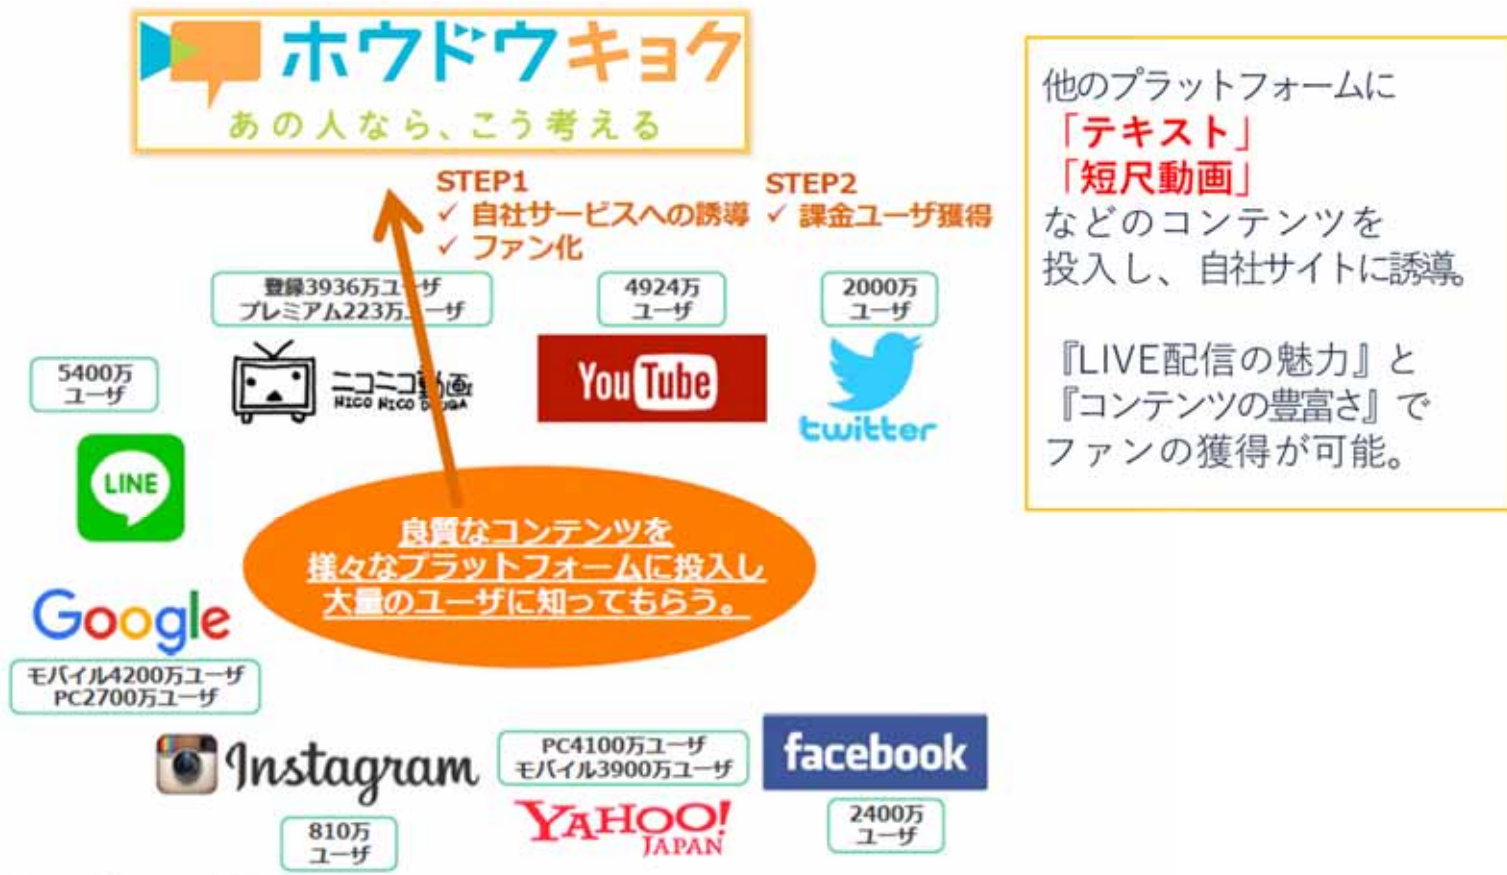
ホウドウキョク
あの人なら、こう考える

STEP1
✓ 自社サービスへの誘導
✓ ファン化

STEP2
✓ 課金ユーザ獲得

登録3936万ユーザ
プレミアム223万ユーザ

4924万
ユーザ

2000万
ユーザ

5400万
ユーザ

ニコニコ動画
NICO NICO DOUGA

YouTube

twitter

LINE

良質なコンテンツを
様々なプラットフォームに投入し
大量のユーザに知ってもらう。

Google

モバイル4200万ユーザ
PC2700万ユーザ

Instagram

PC4100万ユーザ
モバイル3900万ユーザ

facebook

YAHOO! JAPAN

810万
ユーザ

2400万
ユーザ

他のプラットフォームに
「テキスト」
「短尺動画」
などのコンテンツを
投入し、自社サイトに誘導。

『LIVE配信の魅力』と
『コンテンツの豊富さ』で
ファンの獲得が可能。